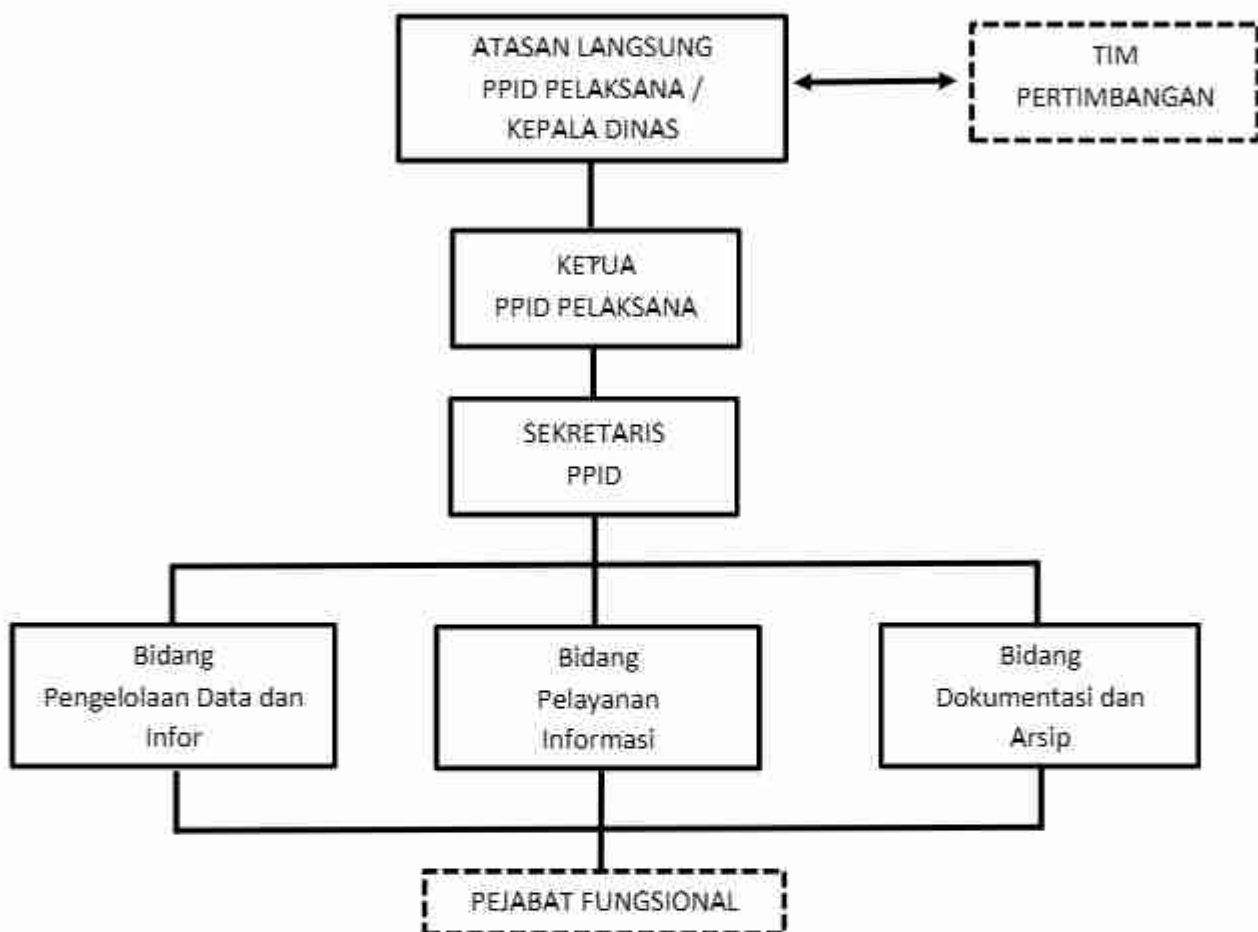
ATASAN LANGSUNG PPID PELAKSANA / KEPALA DINAS

TIM PERTIMBANGAN

KETUA PPID PELAKSANA

SEKRETARIS PPID

Bidang Pengelolaan Data dan Infor

Bidang Pelayanan Informasi

Bidang Dokumentasi dan Arsip

PEJABAT FUNGSIONAL